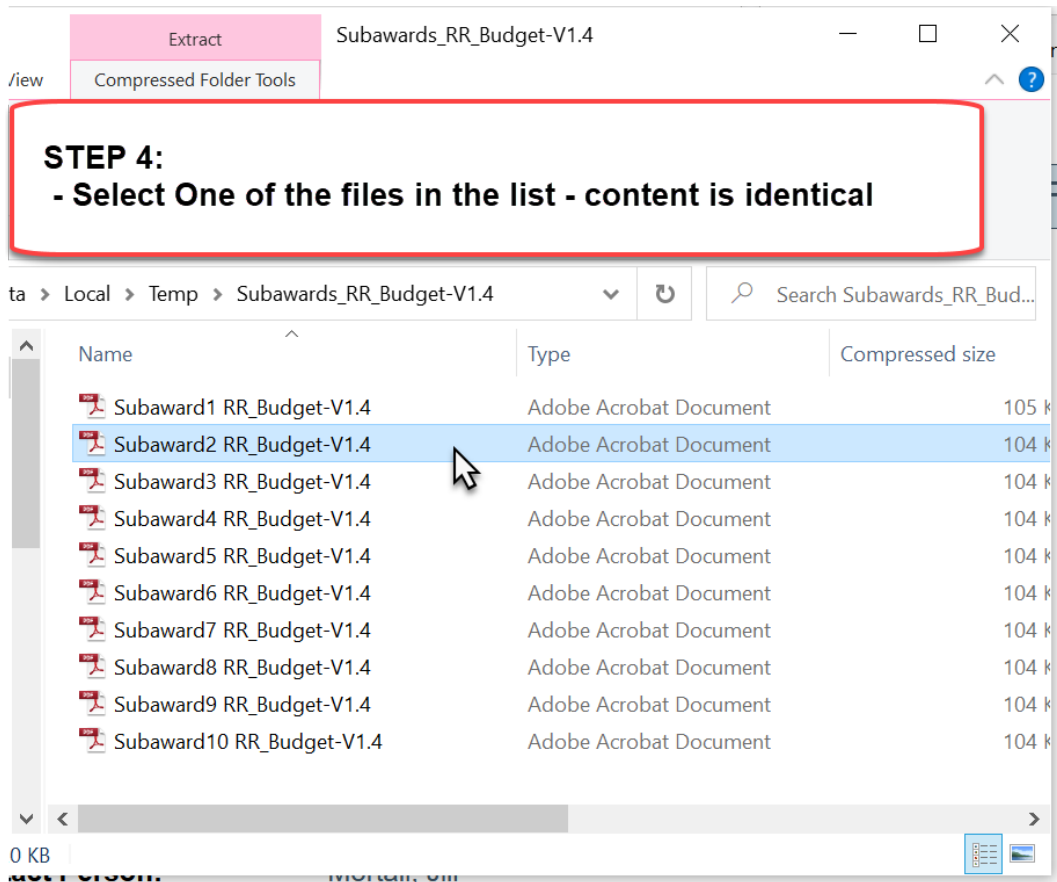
Extract
Subawards_RR_Budget-V1.4
View
Compressed Folder Tools

STEP 4:
- Select One of the files in the list - content is identical

ta > Local > Temp > Subawards_RR_Budget-V1.4
Search Subawards_RR_Bud...

| Name | Type | Compressed size |
|---|---|---|
| Subaward1 RR_Budget-V1.4 | Adobe Acrobat Document | 105 K |
| Subaward2 RR_Budget-V1.4 | Adobe Acrobat Document | 104 K |
| Subaward3 RR_Budget-V1.4 | Adobe Acrobat Document | 104 K |
| Subaward4 RR_Budget-V1.4 | Adobe Acrobat Document | 104 K |
| Subaward5 RR_Budget-V1.4 | Adobe Acrobat Document | 104 K |
| Subaward6 RR_Budget-V1.4 | Adobe Acrobat Document | 104 K |
| Subaward7 RR_Budget-V1.4 | Adobe Acrobat Document | 104 K |
| Subaward8 RR_Budget-V1.4 | Adobe Acrobat Document | 104 K |
| Subaward9 RR_Budget-V1.4 | Adobe Acrobat Document | 104 K |
| Subaward10 RR_Budget-V1.4 | Adobe Acrobat Document | 104 K |

0 KB
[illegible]